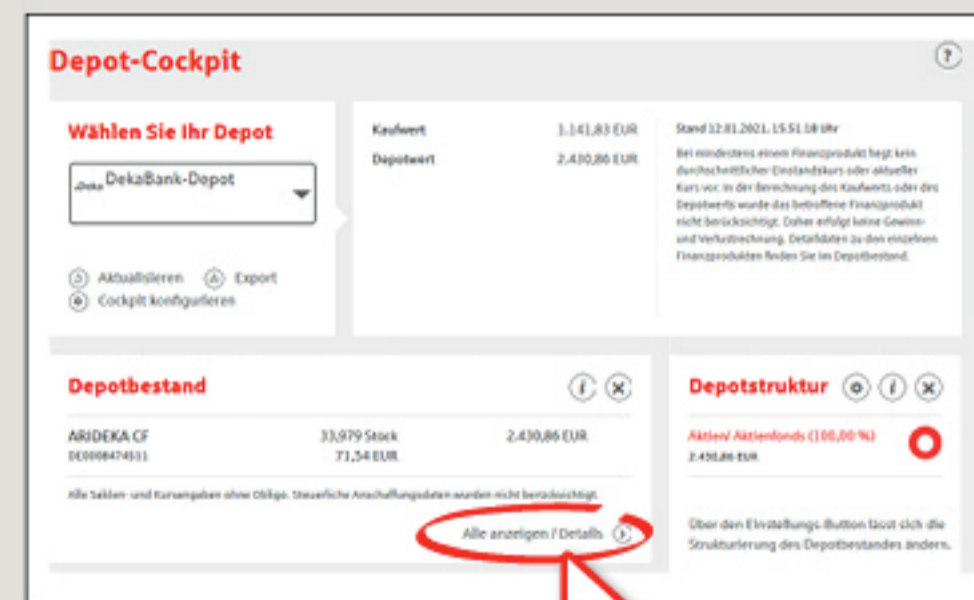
Depot-Cockpit

?

Wählen Sie Ihr Depot

Deka DekaBank-Depot

Aktualisieren  Export
Cockpit konfigurieren

Kaufwert 1.141,83 EUR
Depotwert 2.430,86 EUR

Stand 12.01.2021, 15:51:18 Uhr

Bei mindestens einem Finanzprodukt liegt kein durchschnittlicher Einstandskurs oder aktueller Kurs vor. In der Berechnung des Kaufwerts oder des Depotwerts wurde das betroffene Finanzprodukt nicht berücksichtigt. Daher erfolgt keine Gewinn- und Verlustrechnung. Detaildaten zu den einzelnen Finanzprodukten finden Sie im Depotbestand.

Depotbestand

ARIDEKA CF 33,979 Stück 2.430,86 EUR
DE0008474511 71,54 EUR

Alle Salden- und Kursangaben ohne Obligo. Steuerliche Anschaffungsdaten wurden nicht berücksichtigt.

Alle anzeigen / Details

Depotstruktur

Aktien/ Aktienfonds (100,00 %)
2.430,86 EUR

Über den Einstellungs-Button lässt sich die Strukturierung des Depotbestandes ändern.